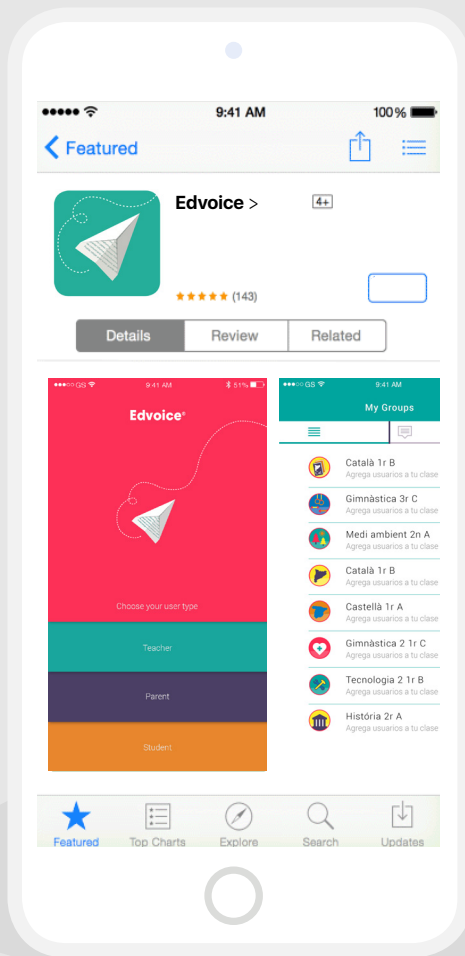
9:41 AM
100%

Featured

Edvoice >
4+
★★★★★ (143)

Details
Review
Related

GS 9:41 AM 51%
Edvoice®
Choose your user type
Teacher
Parent
Student

GS 9:41 AM
My Groups
Català 1r B
Agrega usuaris a tu clase
Gimnàstica 3r C
Agrega usuaris a tu clase
Medi ambient 2n A
Agrega usuaris a tu clase
Català 1r B
Agrega usuaris a tu clase
Castellà 1r A
Agrega usuaris a tu clase
Gimnàstica 2 1r C
Agrega usuaris a tu clase
Tecnologia 2 1r B
Agrega usuaris a tu clase
História 2r A
Agrega usuaris a tu clase

Featured
Top Charts
Explore
Search
Updates